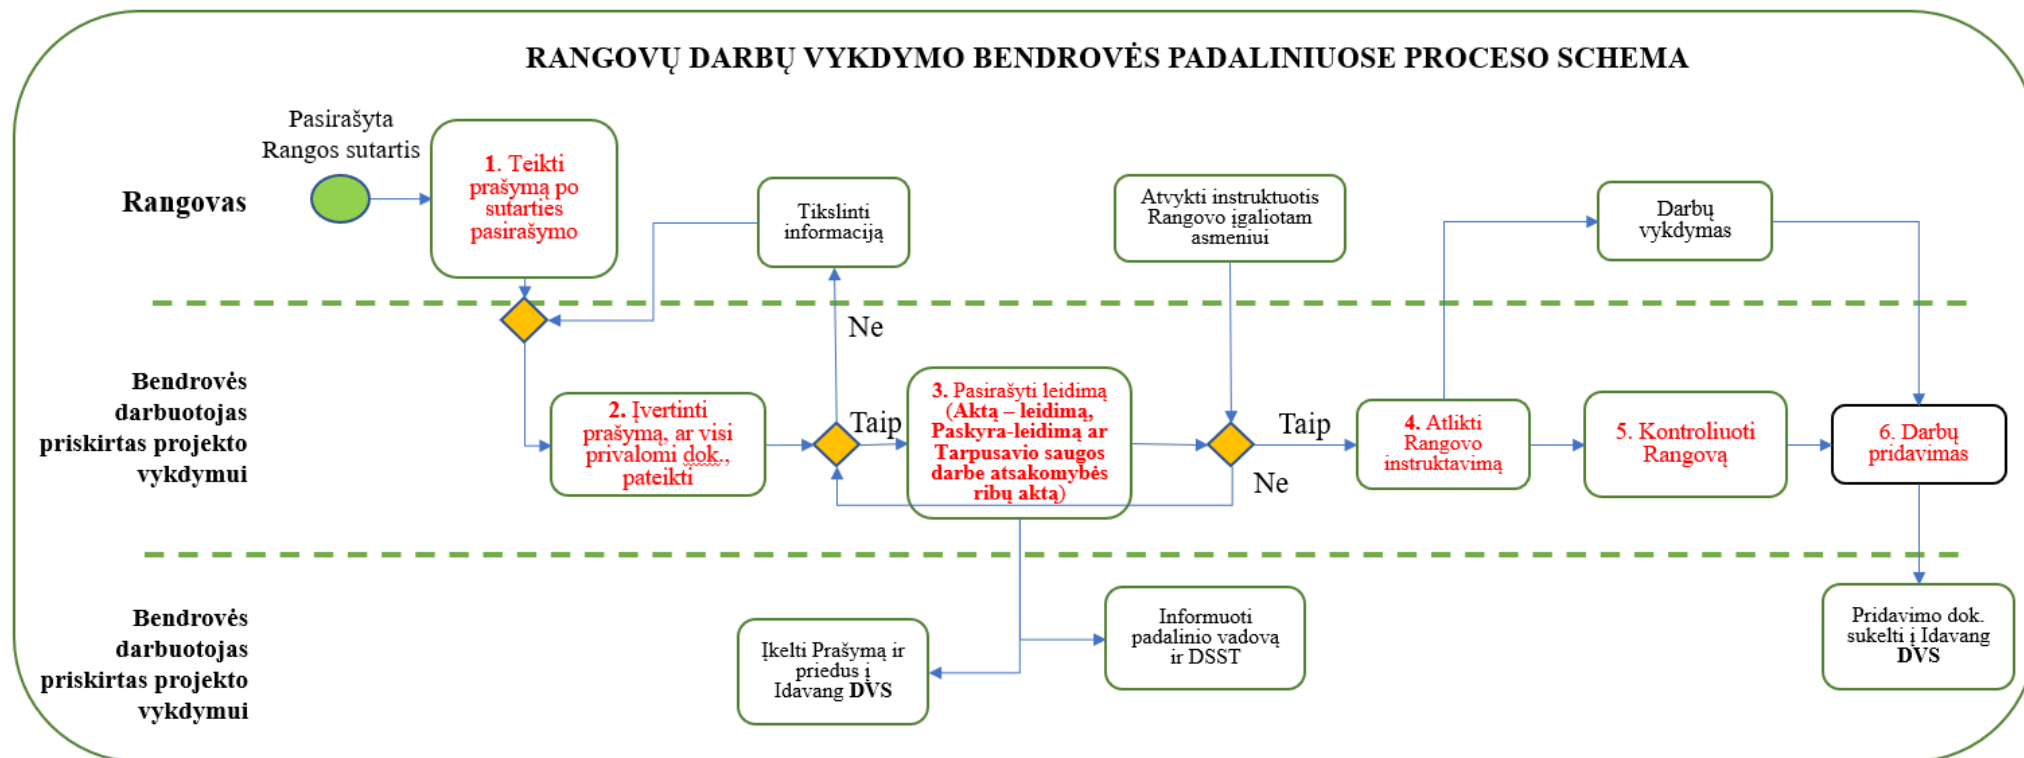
RANGOVŲ DARBŲ VYKDYMO BENDROVĖS PADALINIUOSE PROCESO SCHEMA

Rangovas

Pasirašyta Rangos sutartis

1. Teikti prašymą po sutarties pasirašymo

Tikslinti informaciją

Atvykti instruktuotis Rangovo įgaliotam asmeniui

Darbų vykdymas

Bendrovės darbuotojas priskirtas projekto vykdymui

2. Įvertinti prašymą, ar visi privalomi dok., pateikti

Ne

Taip

3. Pasirašyti leidimą (Aktą – leidimą, Paskyra-leidimą ar Tarpusavio saugos darbe atsakomybės ribų aktą)

Taip

Ne

4. Atlikti Rangovo instruktavimą

5. Kontroliuoti Rangovą

6. Darbų pridavimas

Bendrovės darbuotojas priskirtas projekto vykdymui

Įkelti Prašymą ir priedus į Idavang DVS

Informuoti padalinio vadovą ir DSST

Pridavimo dok. sukelti į Idavang DVS